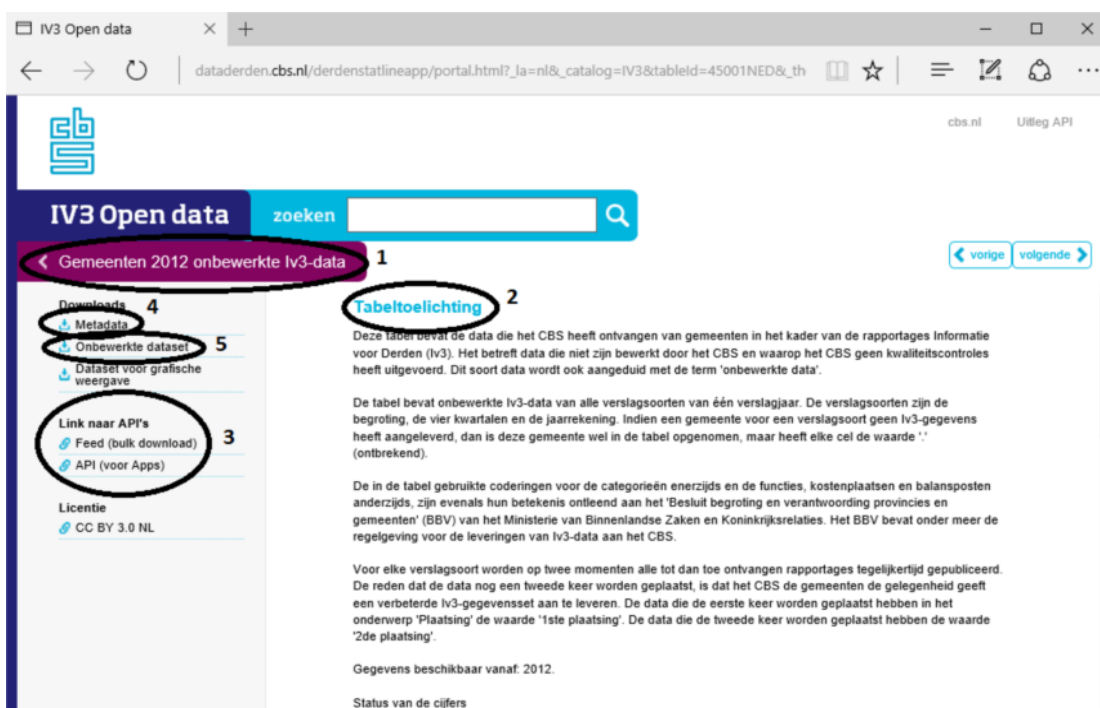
IV3 Open data

dataderden.cbs.nl/derdenstatlineapp/portal.html?_la=nl&_catalog=IV3&tableId=45001NED&_th

cbs

cbs.nl Uitleg API

IV3 Open data

zoeken

Gemeenten 2012 onbewerkte Iv3-data 1

vorige volgende

Downloads 4

Metadata

Onbewerkte dataset 5

Dataset voor grafische weergave

Link naar API's

Feed (bulk download) 3

API (voor Apps)

Licentie

CC BY 3.0 NL

Tabeltoelichting 2

Deze tabel bevat de data die het CBS heeft ontvangen van gemeenten in het kader van de rapportages Informatie voor Derden (Iv3). Het betreft data die niet zijn bewerkt door het CBS en waarop het CBS geen kwaliteitscontroles heeft uitgevoerd. Dit soort data wordt ook aangeduid met de term 'onbewerkte data'.

De tabel bevat onbewerkte Iv3-data van alle verslagsoorten van één verslagjaar. De verslagsoorten zijn de begroting, de vier kwartalen en de jaarrekening. Indien een gemeente voor een verslagsoort geen Iv3-gegevens heeft aangeleverd, dan is deze gemeente wel in de tabel opgenomen, maar heeft elke cel de waarde '.' (ontbrekend).

De in de tabel gebruikte coderingen voor de categorieën enerzijds en de functies, kostenplaatsen en balansposten anderzijds, zijn evenals hun betekenis ontleend aan het 'Besluit begroting en verantwoording provincies en gemeenten' (BBV) van het Ministerie van Binnenlandse Zaken en Koninkrijksrelaties. Het BBV bevat onder meer de regelgeving voor de leveringen van Iv3-data aan het CBS.

Voor elke verslagsoort worden op twee momenten alle tot dan toe ontvangen rapportages tegelijkertijd gepubliceerd. De reden dat de data nog een tweede keer worden geplaatst, is dat het CBS de gemeenten de gelegenheid geeft een verbeterde Iv3-gegevensset aan te leveren. De data die de eerste keer worden geplaatst hebben in het onderwerp 'Plaatsing' de waarde '1ste plaatsing'. De data die de tweede keer worden geplaatst hebben de waarde '2de plaatsing'.

Gegevens beschikbaar vanaf: 2012.

Status van de cijfers